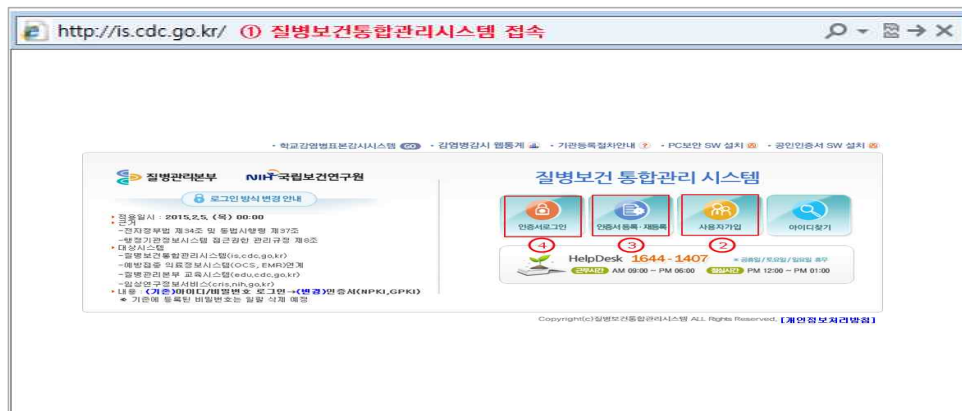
http://is.cdc.go.kr/ ① 질병보건통합관리시스템 접속

• 학교감염병표본감시시스템 GO • 감염병감시 웹통계 • 기관등록절차안내 • PC보안 SW 설치 • 공인인증서 SW 설치

질병관리본부 NIH 국립보건연구원

로그인 방식 변경 안내

• 적용일시 : 2015.2.5. (목) 00:00
• 근거
- 전자정부법 제34조 및 동법시행령 제37조
- 행정기관정보시스템 접근권한 관리규정 제8조
• 대상시스템
- 질병보건통합관리시스템(is.cdc.go.kr)
- 예방접종 의료정보시스템(OCS, EMR)연계
- 질병관리본부 교육시스템(edu.cdc.go.kr)
- 임상연구정보서비스(cris.nih.go.kr)
• 내용 : (기존)아이디/비밀번호 로그인→(변경)인증서(NPKI,GPKI)
※ 기존에 등록된 비밀번호는 일괄 삭제 예정

질병보건 통합관리 시스템

인증서로그인 ④
인증서 등록·재등록 ③
사용자가입 ②
아이디찾기

HelpDesk 1644 - 1407 ※ 공휴일/토요일/일요일 휴무
근무시간 AM 09:00 ~ PM 06:00 점심시간 PM 12:00 ~ PM 01:00

Copyright(c)질병보건통합관리시스템 ALL Rights Reserved. [개인정보처리방침]